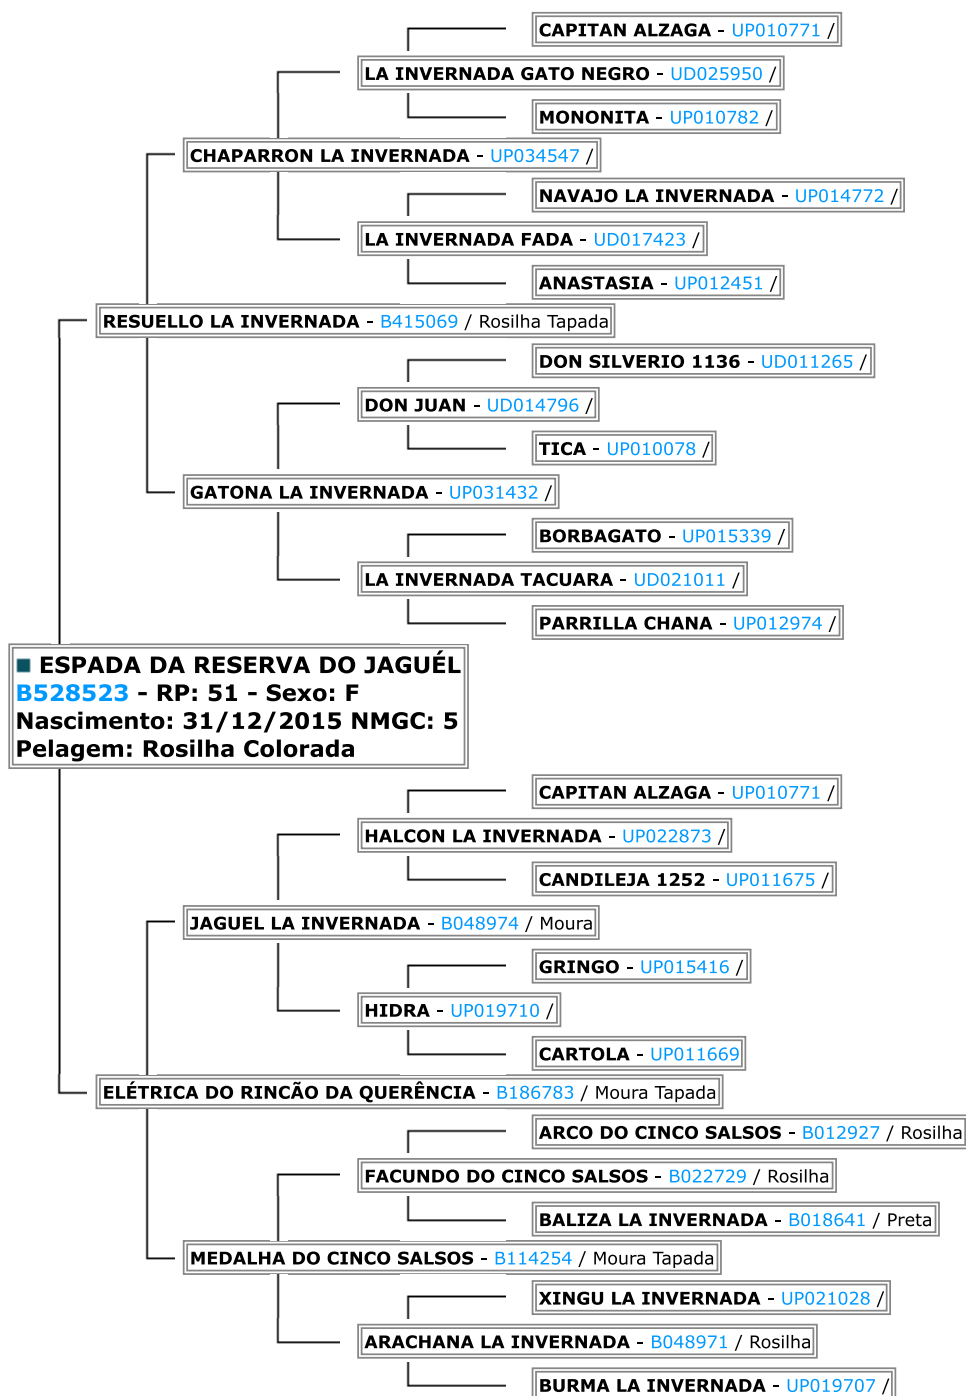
CAPITAN ALZAGA - UP010771 /
LA INVERNADA GATO NEGRO - UD025950 /
MONONITA - UP010782 /
CHAPARRON LA INVERNADA - UP034547 /
NAVAJO LA INVERNADA - UP014772 /
LA INVERNADA FADA - UD017423 /
ANASTASIA - UP012451 /
RESUELLO LA INVERNADA - B415069 / Rosilha Tapada
DON SILVERIO 1136 - UD011265 /
DON JUAN - UD014796 /
TICA - UP010078 /
GATONA LA INVERNADA - UP031432 /
BORBAGATO - UP015339 /
LA INVERNADA TACUARA - UD021011 /
PARRILLA CHANA - UP012974 /

ESPADA DA RESERVA DO JAGUÉL
B528523 - RP: 51 - Sexo: F
Nascimento: 31/12/2015 NMGC: 5
Pelagem: Rosilha Colorada

CAPITAN ALZAGA - UP010771 /
HALCON LA INVERNADA - UP022873 /
CANDILEJA 1252 - UP011675 /
JAGUEL LA INVERNADA - B048974 / Moura
GRINGO - UP015416 /
HIDRA - UP019710 /
CARTOLA - UP011669
ELÉTRICA DO RINCÃO DA QUERÊNCIA - B186783 / Moura Tapada
ARCO DO CINCO SALSOS - B012927 / Rosilha
FACUNDO DO CINCO SALSOS - B022729 / Rosilha
BALIZA LA INVERNADA - B018641 / Preta
MEDALHA DO CINCO SALSOS - B114254 / Moura Tapada
XINGU LA INVERNADA - UP021028 /
ARACHANA LA INVERNADA - B048971 / Rosilha
BURMA LA INVERNADA - UP019707 /